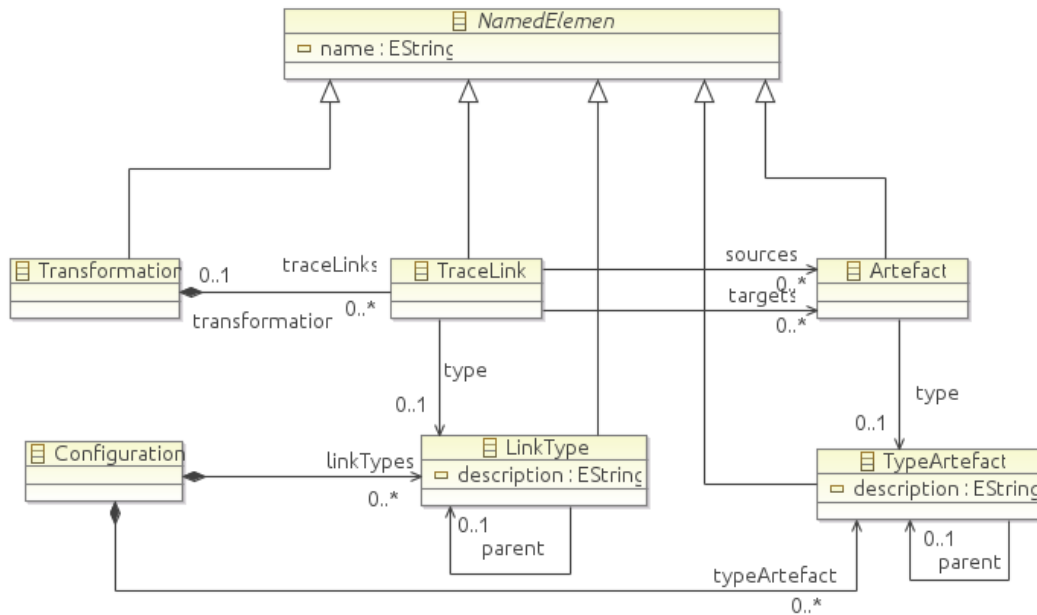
NamedElemen
name : EString

Transformation
0..1
traceLinks
transformatior
0..*

TraceLink

sources
0..*
targets
0..*

Artefact

type
0..1

type
0..1

Configuration
linkTypes
0..*

LinkType
description : EString
0..1
parent

TypeArtefact
description : EString
0..1
parent

typeArtefact
0..*